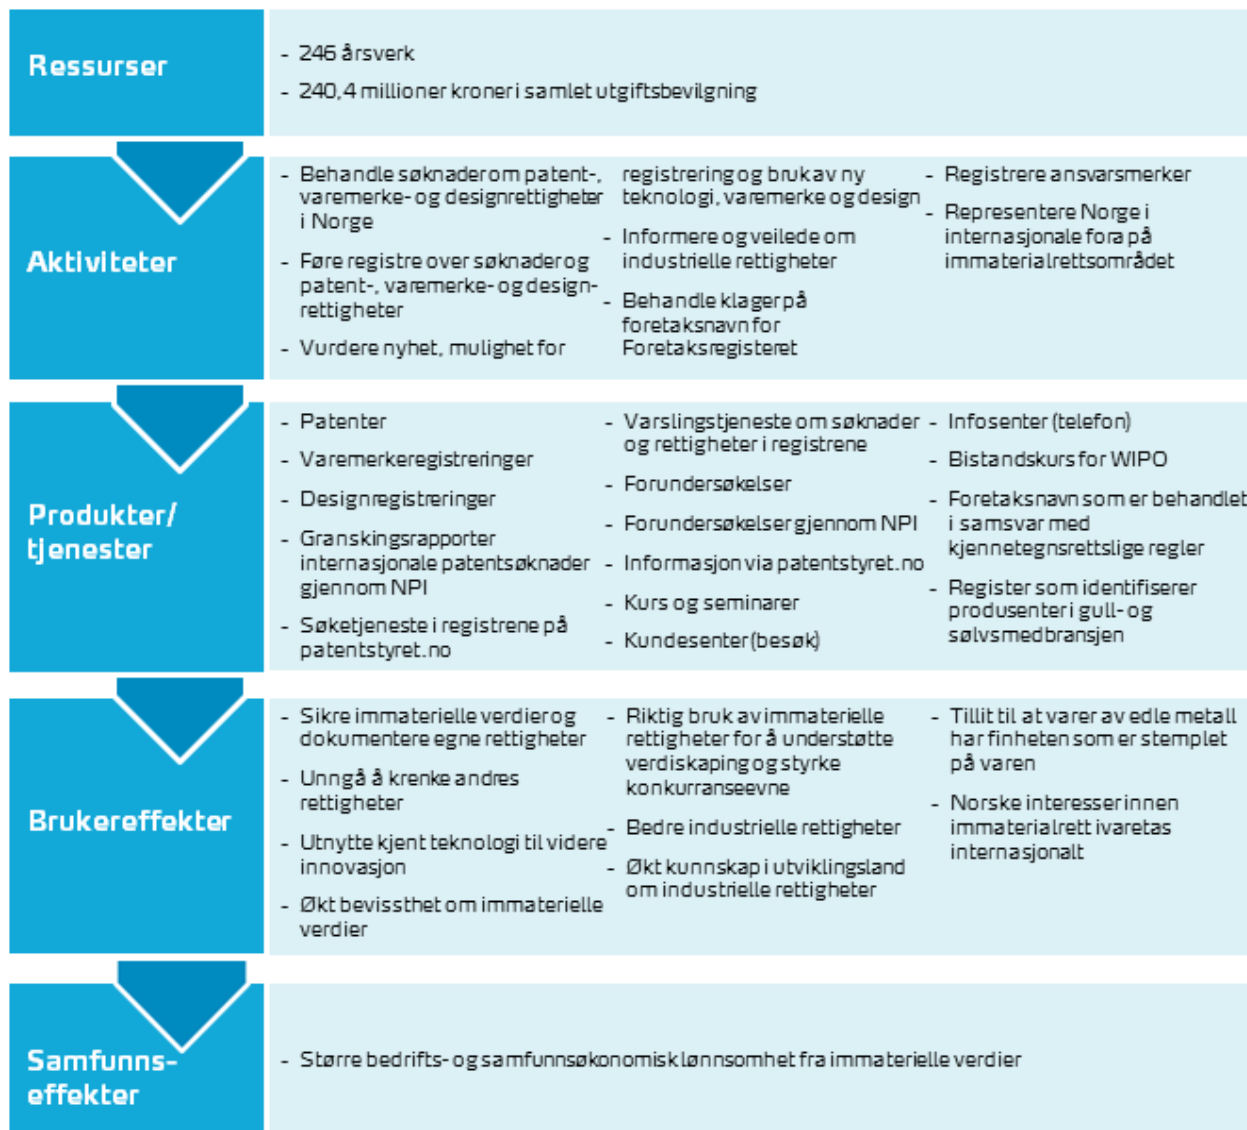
Ressurser

- 246 årsverk
- 240,4 millioner kroner i samlet utgiftsbevilgning

Aktiviteter

- Behandle søknader om patent-, varemerke- og designrettigheter i Norge
- Føre registre over søknader og patent-, varemerke- og design-rettigheter
- Vurdere nyhet, mulighet for registrering og bruk av ny teknologi, varemerke og design
- Informere og veilede om industrielle rettigheter
- Behandle klager på foretaksnavn for Foretaksregisteret
- Registrere ansvarsmerker
- Representere Norge i internasjonale fora på immaterialrettsområdet

Produkter/ tjenester

- Patenter
- Varemerkeregistreringer
- Designregistreringer
- Granskingsrapporter internasjonale patentsøknader gjennom NPI
- Søketjeneste i registrene på patentstyret.no
- Varslingstjeneste om søknader og rettigheter i registrene
- Forundersøkelser
- Forundersøkelser gjennom NPI
- Informasjon via patentstyret.no
- Kurs og seminarer
- Kundesenter (besøk)
- Infosenter (telefon)
- Bistandskurs for WIPO
- Foretaksnavn som er behandlet i samsvar med kjennetegnsrettslige regler
- Register som identifiserer produsenter i gull- og sølvsmedbransjen

Brukereffekter

- Sikre immaterielle verdier og dokumentere egne rettigheter
- Unngå å krenke andres rettigheter
- Utnytte kjent teknologi til videre innovasjon
- Økt bevissthet om immaterielle verdier
- Riktig bruk av immaterielle rettigheter for å understøtte verdiskaping og styrke konkurranseevne
- Bedre industrielle rettigheter
- Økt kunnskap i utviklingsland om industrielle rettigheter
- Tillit til at varer av edle metall har finheten som er stemplet på varen
- Norske interesser innen immaterialrett ivaretas internasjonalt

Samfunns-effekter

- Større bedrifts- og samfunnsøkonomisk lønnsomhet fra immaterielle verdier